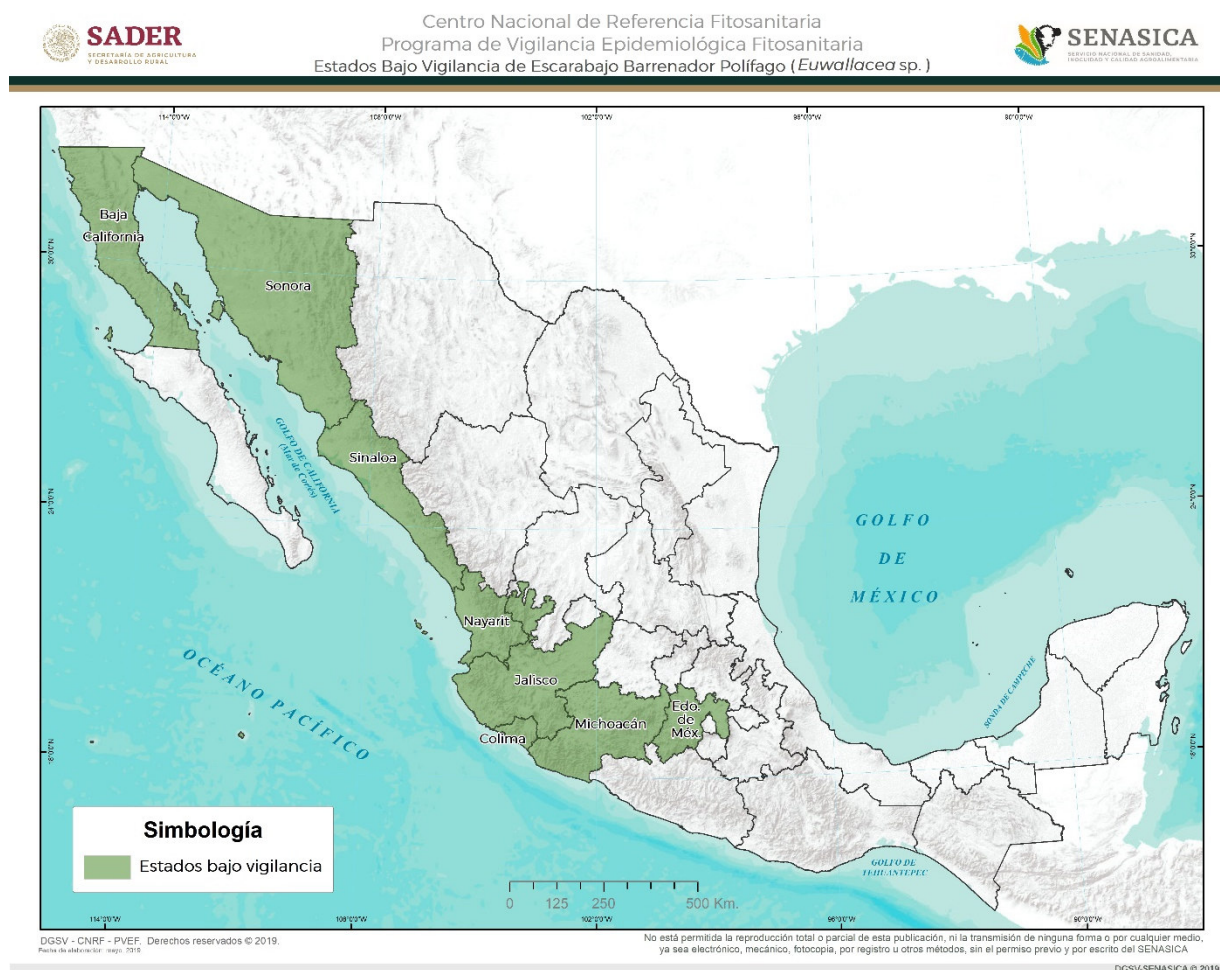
SADER
SECRETARÍA DE AGRICULTURA Y DESARROLLO RURAL

Centro Nacional de Referencia Fitosanitaria
Programa de Vigilancia Epidemiológica Fitosanitaria
Estados Bajo Vigilancia de Escarabajo Barrenador Polífago (*Euwallacea* sp.)

SENASICA
SERVICIO NACIONAL DE SANIDAD, INOCUIDAD Y CALIDAD AGROALIMENTARIA

114°0'0"W 108°0'0"W 102°0'0"W 96°0'0"W 90°0'0"W

30°0'0"N 24°0'0"N 18°0'0"N

Baja California
Sonora
Sinaloa
Nayarit
Jalisco
Colima
Michoacán
Edo. de Méx.

GOLFO DE CALIFORNIA (Mar de Cortés)
GOLFO DE MÉXICO
OCÉANO PACÍFICO
SONDA DE CAMPECHE
GOLFO DE TEHUANTEPEC

Simbología
Estados bajo vigilancia

0 125 250 500 Km.

114°0'0"W 108°0'0"W 102°0'0"W 96°0'0"W 90°0'0"W

DGSV - CNRF - PVEF. Derechos reservados © 2019.
Fecha de elaboración: mayo, 2019

No está permitida la reproducción total o parcial de esta publicación, ni la transmisión de ninguna forma o por cualquier medio, ya sea electrónico, mecánico, fotocopia, por registro u otros métodos, sin el permiso previo y por escrito del SENASICA

DGSV-SENASICA © 2019